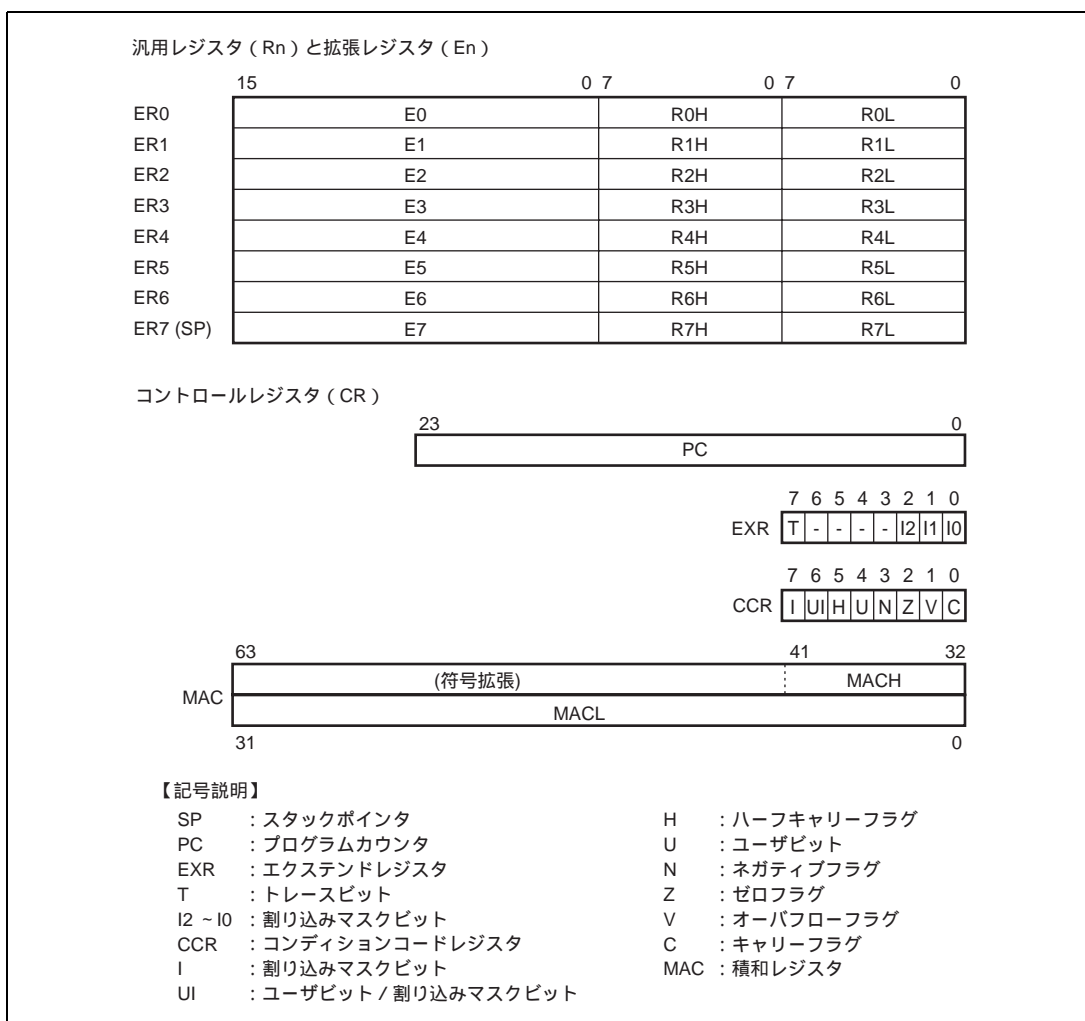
汎用レジスタ（Rn）と拡張レジスタ（En）

15　0 7　0 7　0

| | | | |
|---|---|---|---|
| ER0 | E0 | R0H | R0L |
| ER1 | E1 | R1H | R1L |
| ER2 | E2 | R2H | R2L |
| ER3 | E3 | R3H | R3L |
| ER4 | E4 | R4H | R4L |
| ER5 | E5 | R5H | R5L |
| ER6 | E6 | R6H | R6L |
| ER7 (SP) | E7 | R7H | R7L |

コントロールレジスタ（CR）

23　0
PC

7 6 5 4 3 2 1 0
EXR | T | - | - | - | - | I2 | I1 | I0 |

7 6 5 4 3 2 1 0
CCR | I | UI | H | U | N | Z | V | C |

63　41　32
MAC
(符号拡張)　MACH
MACL
31　0

【記号説明】
SP　：スタックポインタ
PC　：プログラムカウンタ
EXR　：エクステンドレジスタ
T　：トレースビット
I2 ~ I0　：割り込みマスクビット
CCR　：コンディションコードレジスタ
I　：割り込みマスクビット
UI　：ユーザビット / 割り込みマスクビット

H　：ハーフキャリーフラグ
U　：ユーザビット
N　：ネガティブフラグ
Z　：ゼロフラグ
V　：オーバフローフラグ
C　：キャリーフラグ
MAC　：積和レジスタ